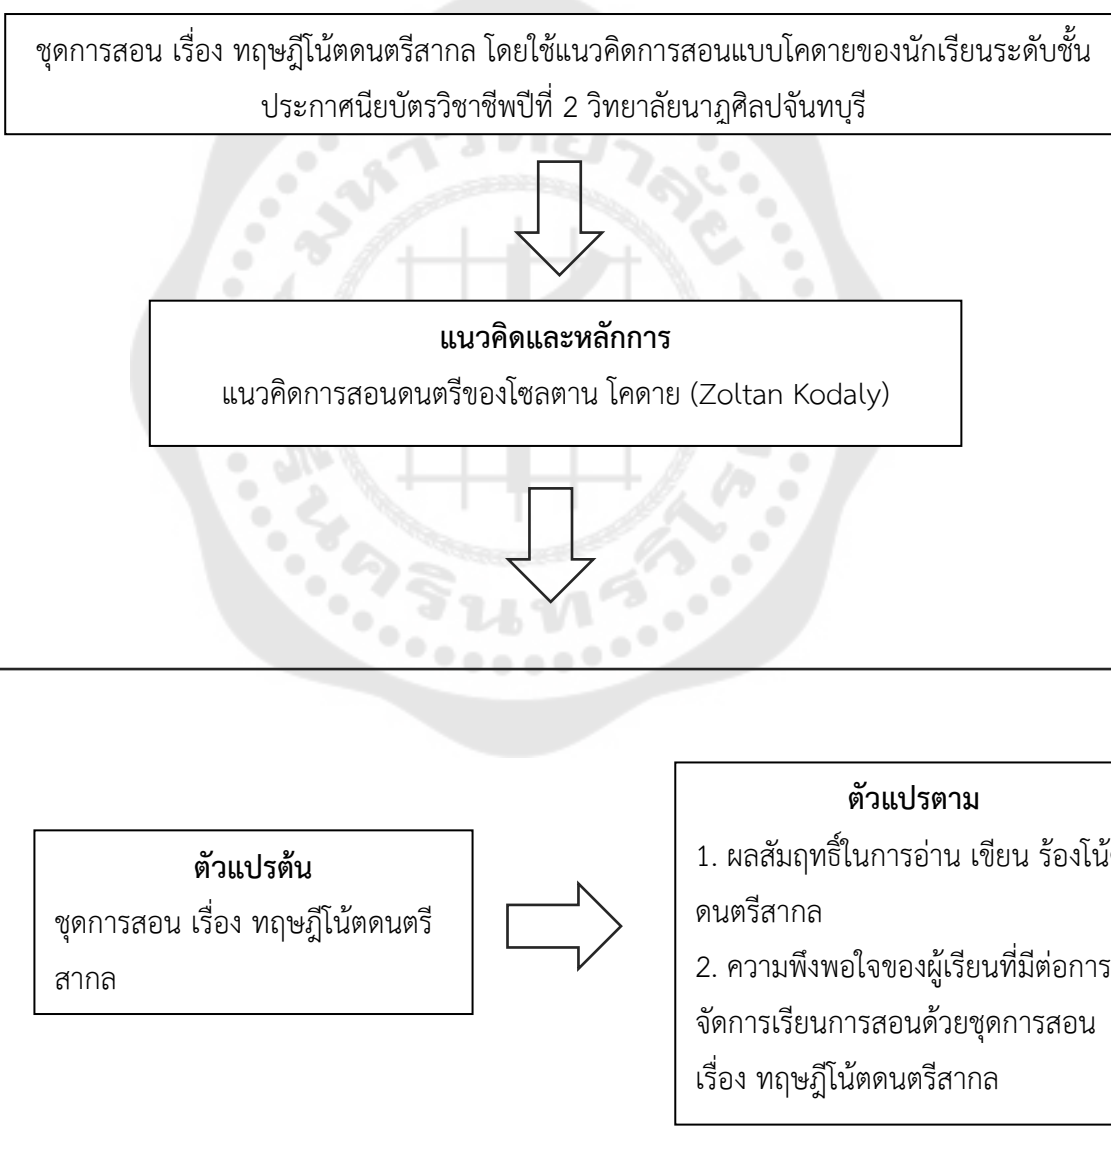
ชุดการสอน เรื่อง ทฤษฎีโน้ตดนตรีสากล โดยใช้แนวคิดการสอนแบบโคดายของนักเรียนระดับชั้นประกาศนียบัตรวิชาชีพปีที่ 2 วิทยาลัยนาฏศิลปจันทบุรี

แนวคิดและหลักการ
แนวคิดการสอนดนตรีของโซลตาน โคดาย (Zoltan Kodaly)

ตัวแปรต้น
ชุดการสอน เรื่อง ทฤษฎีโน้ตดนตรีสากล

ตัวแปรตาม
1. ผลสัมฤทธิ์ในการอ่าน เขียน ร้องโน้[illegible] ดนตรีสากล
2. ความพึงพอใจของผู้เรียนที่มีต่อการจัดการเรียนการสอนด้วยชุดการสอน เรื่อง ทฤษฎีโน้ตดนตรีสากล